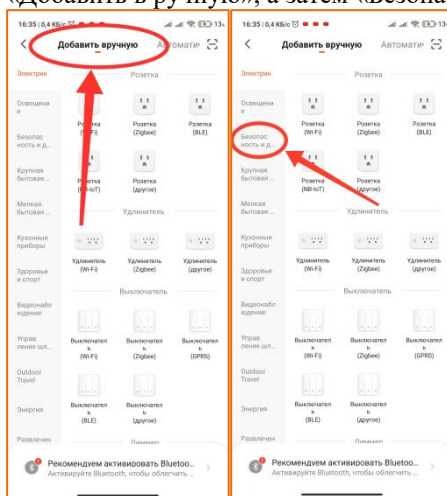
«Добавить вручную», а затем «Безопас

16:35 | 0,4 КБ/с

Добавить вручную

Автомати

Электрик

Розетка

Освещение

Розетка (Wi-Fi)

Розетка (Zigbee)

Розетка (BLE)

Безопасность и д...

Крупная бытовая ...

Розетка (NB-IoT)

Розетка (другое)

Мелкая бытовая ...

Удлинитель

Кухонные приборы

Удлинитель (Wi-Fi)

Удлинитель (Zigbee)

Удлинитель (другое)

Здоровье и спорт

Выключатель

Видеонаблюдение

Управление шл...

Выключатель (Wi-Fi)

Выключатель (Zigbee)

Выключатель (GPRS)

Outdoor Travel

Энергия

Выключатель (BLE)

Выключатель (другое)

Развлечен

Диммер

Рекомендуем активировать Bluetoo...

Активируйте Bluetooth, чтобы облегчить...

16:35 | 0,4 КБ/с

Добавить вручную

Автомати

Электрик

Розетка

Освещение

Розетка (Wi-Fi)

Розетка (Zigbee)

Розетка (BLE)

Безопасность и д...

Крупная бытовая ...

Розетка (NB-IoT)

Розетка (другое)

Мелкая бытовая ...

Удлинитель

Кухонные приборы

Удлинитель (Wi-Fi)

Удлинитель (Zigbee)

Удлинитель (другое)

Здоровье и спорт

Выключатель

Видеонаблюдение

Управление шл...

Выключатель (Wi-Fi)

Выключатель (Zigbee)

Выключатель (GPRS)

Outdoor Travel

Энергия

Выключатель (BLE)

Выключатель (другое)

Развлечен

Диммер

Рекомендуем активировать Bluetoo...

Активируйте Bluetooth, чтобы облегчить...